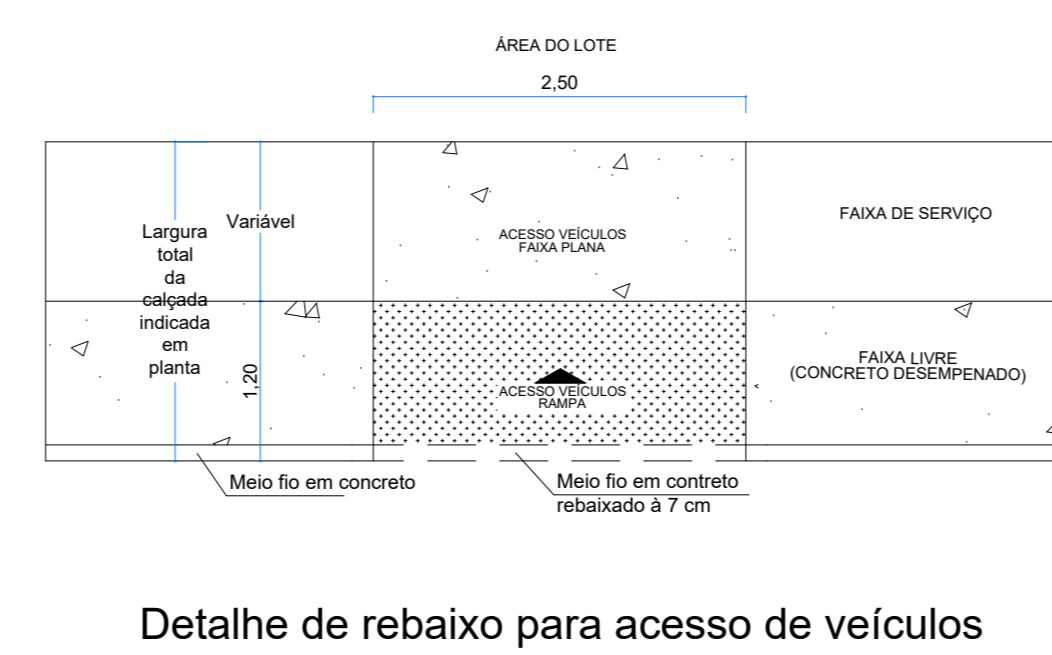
ÁREA DO LOTE

2,50

Largura total da calçada indicada em planta

Variável

1,20

ACESSO VEÍCULOS FAIXA PLANA

FAIXA DE SERVIÇO

ACESSO VEÍCULOS RAMPA

FAIXA LIVRE (CONCRETO DESEMPENADO)

Meio fio em concreto

Meio fio em contreto rebaixado à 7 cm

Detalhe de rebaixo para acesso de veículos